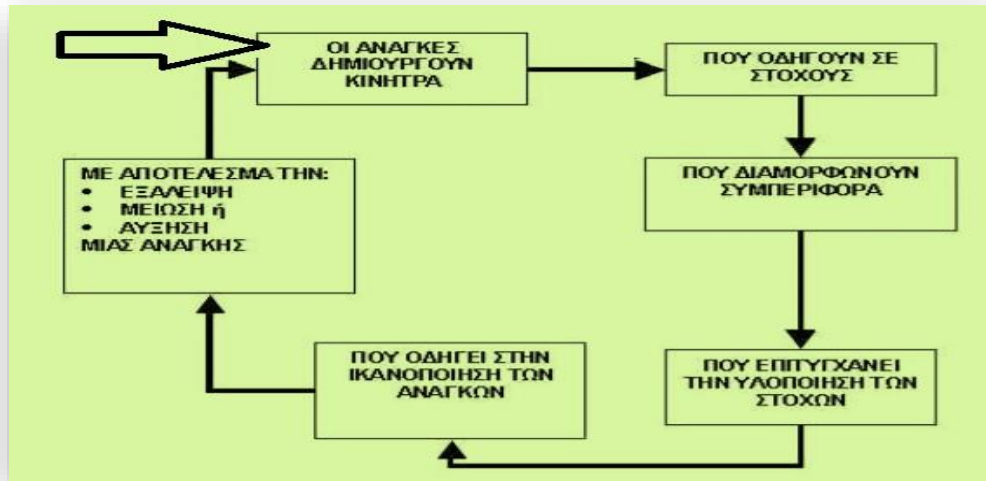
ΟΙ ΑΝΑΓΚΕΣ ΔΗΜΙΟΥΡΓΟΥΝ ΚΙΝΗΤΡΑ

ΠΟΥ ΟΔΗΓΟΥΝ ΣΕ ΣΤΟΧΟΥΣ

ΠΟΥ ΔΙΑΜΟΡΦΩΝΟΥΝ ΣΥΜΠΕΡΙΦΟΡΑ

ΠΟΥ ΕΠΙΤΥΓΧΑΝΕΙ ΤΗΝ ΥΛΟΠΟΙΗΣΗ ΤΩΝ ΣΤΟΧΩΝ

ΠΟΥ ΟΔΗΓΕΙ ΣΤΗΝ ΙΚΑΝΟΠΟΙΗΣΗ ΤΩΝ ΑΝΑΓΚΩΝ

ΜΕ ΑΠΟΤΕΛΕΣΜΑ ΤΗΝ:
• ΕΞΑΛΕΙΨΗ
• ΜΕΙΩΣΗ ή
• ΑΥΞΗΣΗ
ΜΙΑΣ ΑΝΑΓΚΗΣ